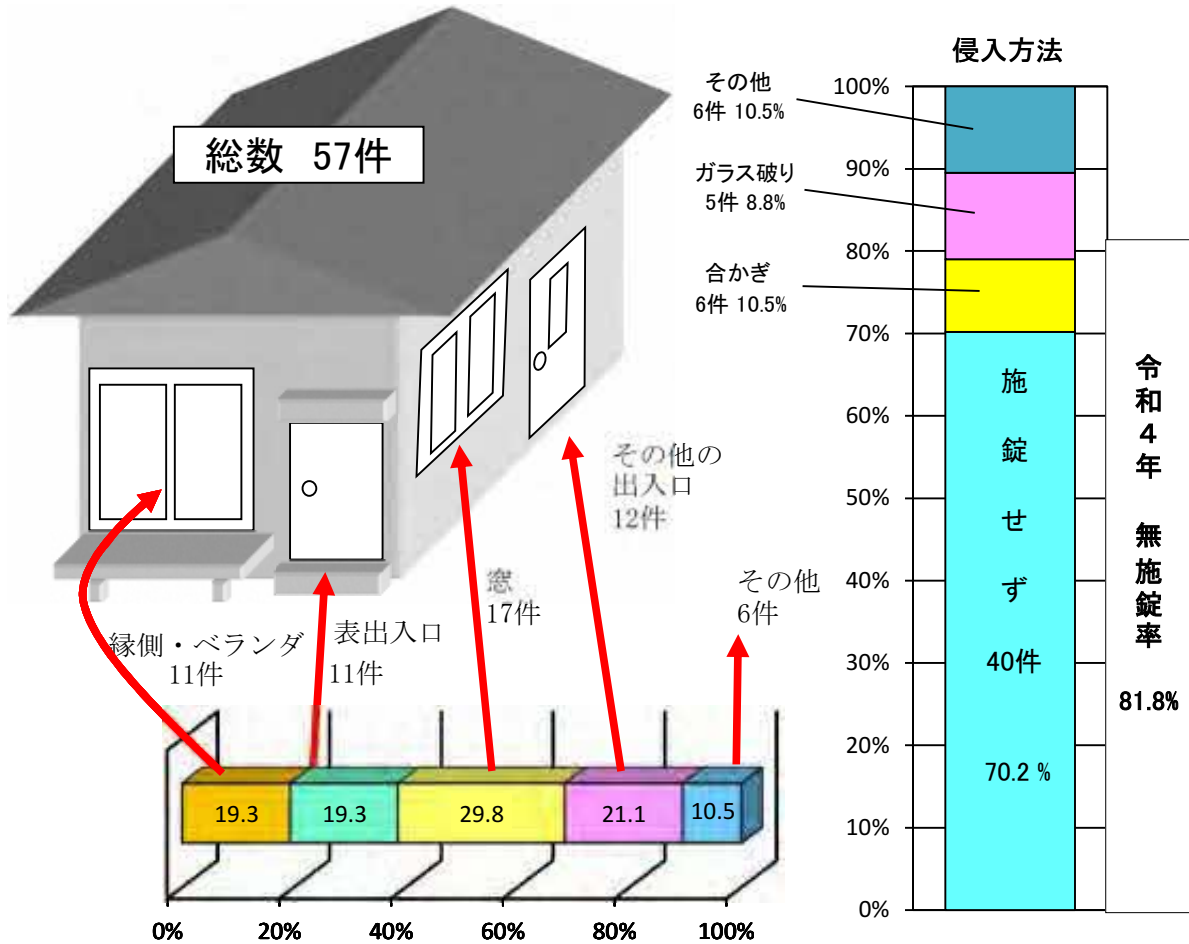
総数 57件

その他の出入口
12件

窓
17件

その他
6件

縁側・ベランダ
11件

表出入口
11件

19.3
19.3
29.8
21.1
10.5

0%
20%
40%
60%
80%
100%

侵入方法

その他
6件 10.5%

ガラス破り
5件 8.8%

合かぎ
6件 10.5%

100%
90%
80%
70%
60%
50%
40%
30%
20%
10%
0%

施錠せず
40件
70.2 %

令和4年 無施錠率
81.8%